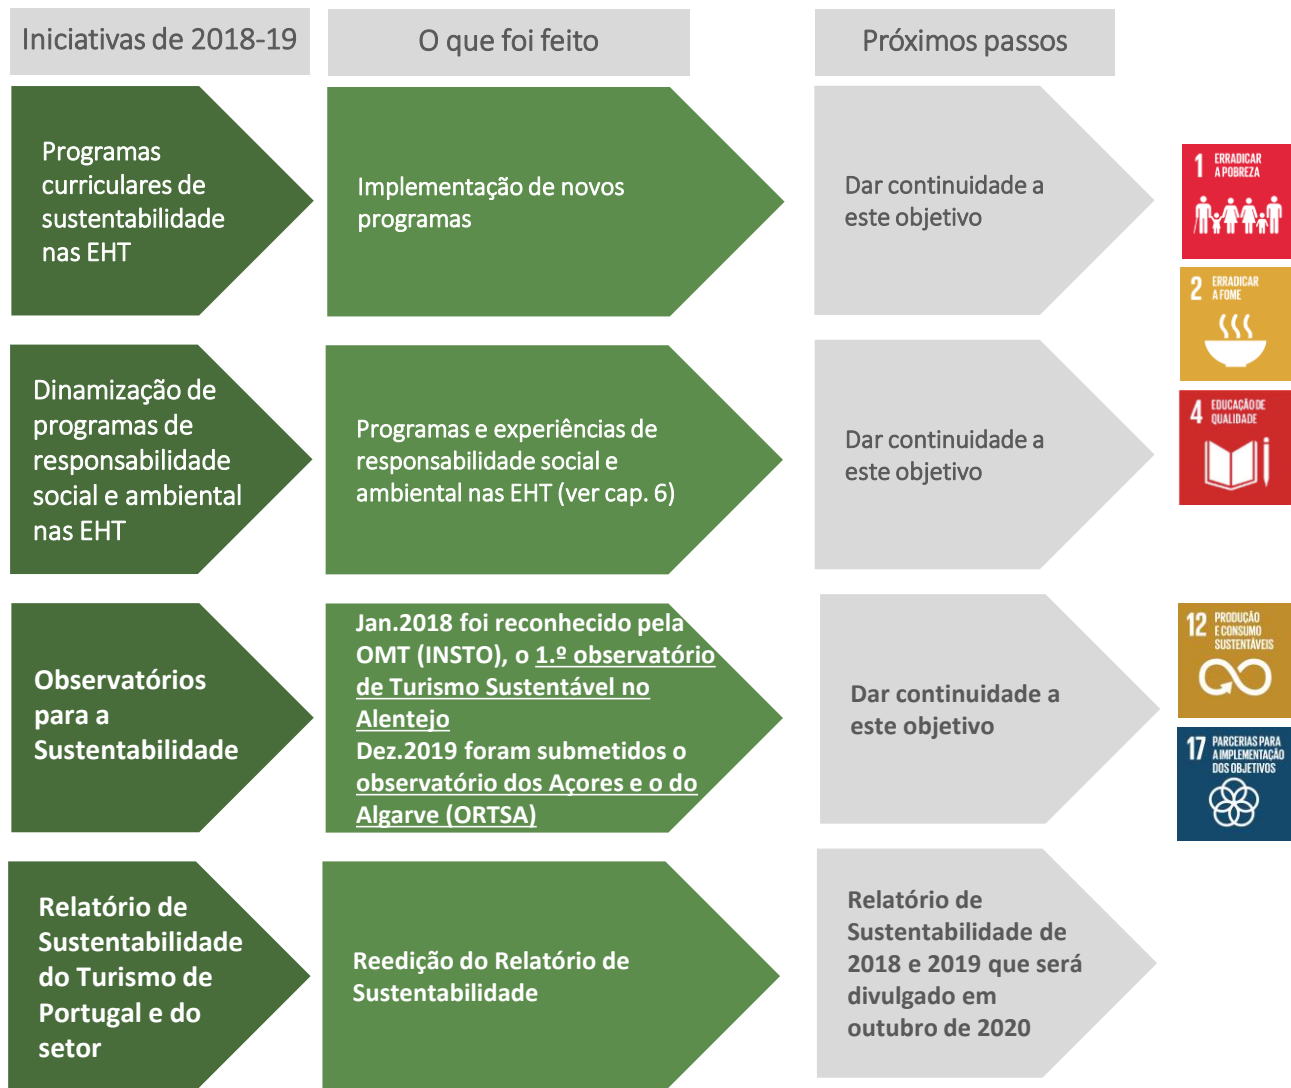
Iniciativas de 2018-19

O que foi feito

Próximos passos

Programas curriculares de sustentabilidade nas EHT

Implementação de novos programas

Dar continuidade a este objetivo

1 ERRADICAR A POBREZA

2 ERRADICAR A FOME

4 EDUCAÇÃO DE QUALIDADE

Dinamização de programas de responsabilidade social e ambiental nas EHT

Programas e experiências de responsabilidade social e ambiental nas EHT (ver cap. 6)

Dar continuidade a este objetivo

Observatórios para a Sustentabilidade

Jan.2018 foi reconhecido pela OMT (INSTO), o 1.º observatório de Turismo Sustentável no Alentejo
Dez.2019 foram submetidos o observatório dos Açores e o do Algarve (ORTSA)

Dar continuidade a este objetivo

12 PRODUÇÃO E CONSUMO SUSTENTÁVEIS

17 PARCERIAS PARA A IMPLEMENTAÇÃO DOS OBJETIVOS

Relatório de Sustentabilidade do Turismo de Portugal e do setor

Reedição do Relatório de Sustentabilidade

Relatório de Sustentabilidade de 2018 e 2019 que será divulgado em outubro de 2020